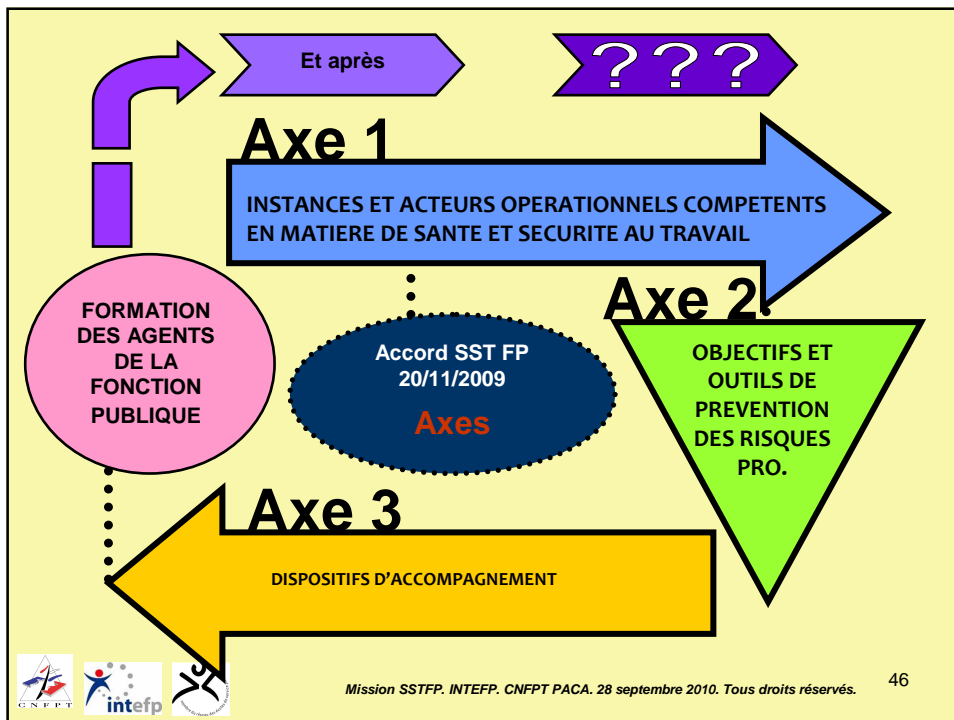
Et après

???

Axe 1

INSTANCES ET ACTEURS OPERATIONNELS COMPETENTS EN MATIERE DE SANTE ET SECURITE AU TRAVAIL

FORMATION DES AGENTS DE LA FONCTION PUBLIQUE

Accord SST FP 20/11/2009

Axes

Axe 2

OBJECTIFS ET OUTILS DE PREVENTION DES RISQUES PRO.

Axe 3

DISPOSITIFS D'ACCOMPAGNEMENT

CNFPT

intefp

Mission SSTFP. INTEFP. CNFPT PACA. 28 septembre 2010. Tous droits réservés.

46